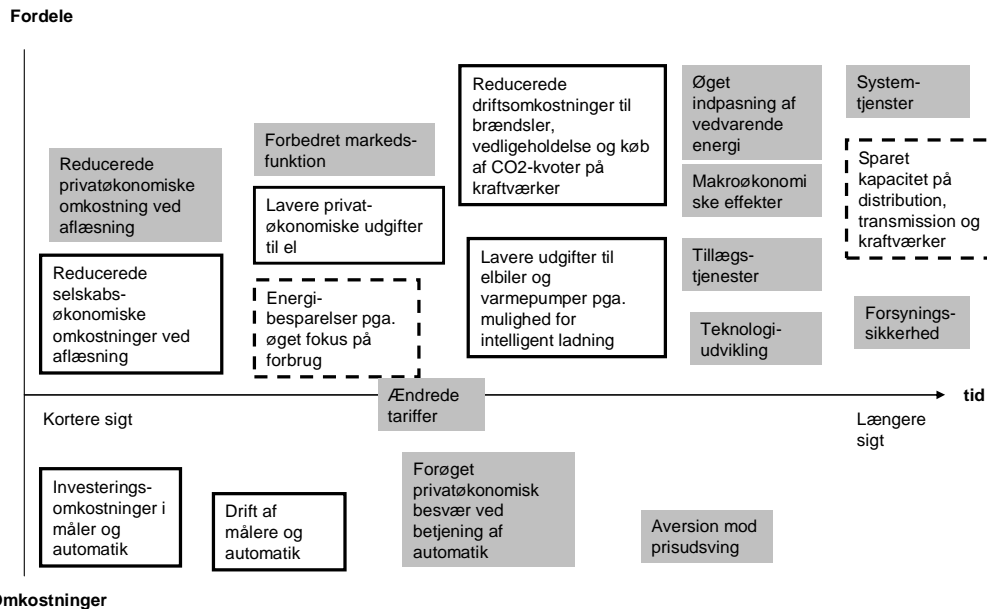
Fordele

Reducerede privatøkonomiske omkostning ved aflæsning

Reducerede selskabsøkonomiske omkostninger ved aflæsning

Forbedret markedsfunktion

Lavere privatøkonomiske udgifter til el

Energibesparelser pga. øget fokus på forbrug

Reducerede driftsomkostninger til brændsler, vedligeholdelse og køb af CO2-kvoter på kraftværker

Lavere udgifter til elbiler og varmepumper pga. mulighed for intelligent ladning

Øget indpasning af vedvarende energi

Makroøkonomiske effekter

Tillægstjenester

Teknologiudvikling

Systemtjenester

Sparet kapacitet på distribution, transmission og kraftværker

Forsyningssikkerhed

Ændrede tariffer

tid

Kortere sigt

Længere sigt

Investeringsomkostninger i måler og automatik

Drift af målere og automatik

Forøget privatøkonomisk besvær ved betjening af automatik

Aversion mod prisudsving

Omkostninger